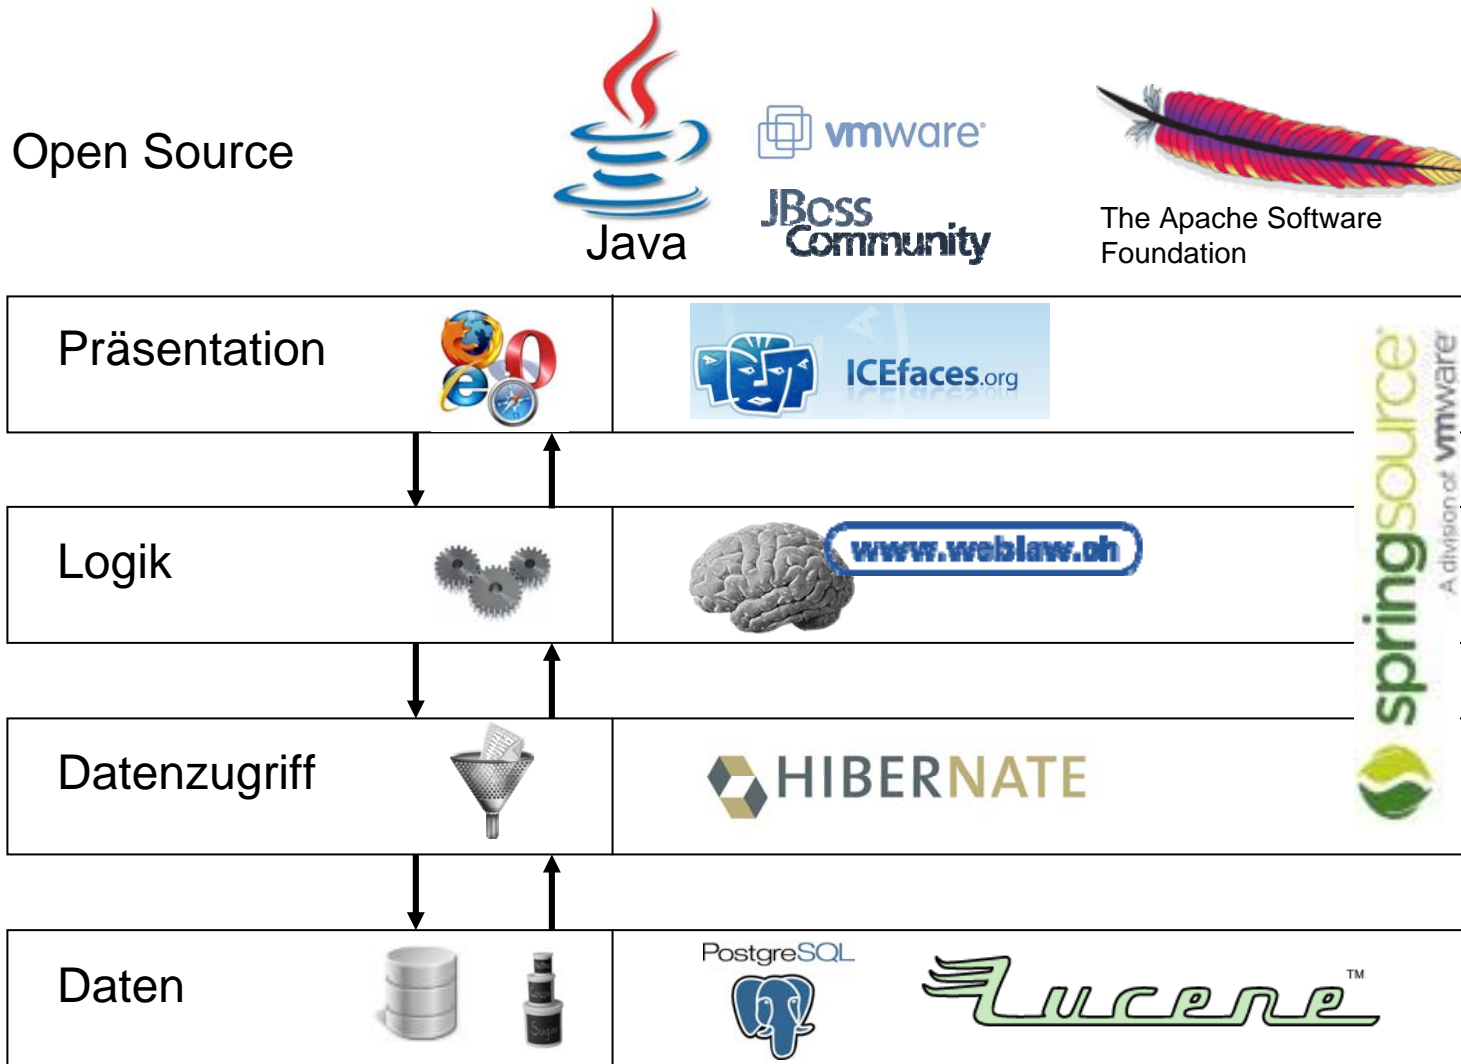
Open Source

Java

vmware

JBoss Community

The Apache Software Foundation

Präsentation

ICEfaces.org

springsource

A division of vmware

Logik

www.weblaw.ch

Datenzugriff

HIBERNATE

Daten

PostgreSQL

Lucene™